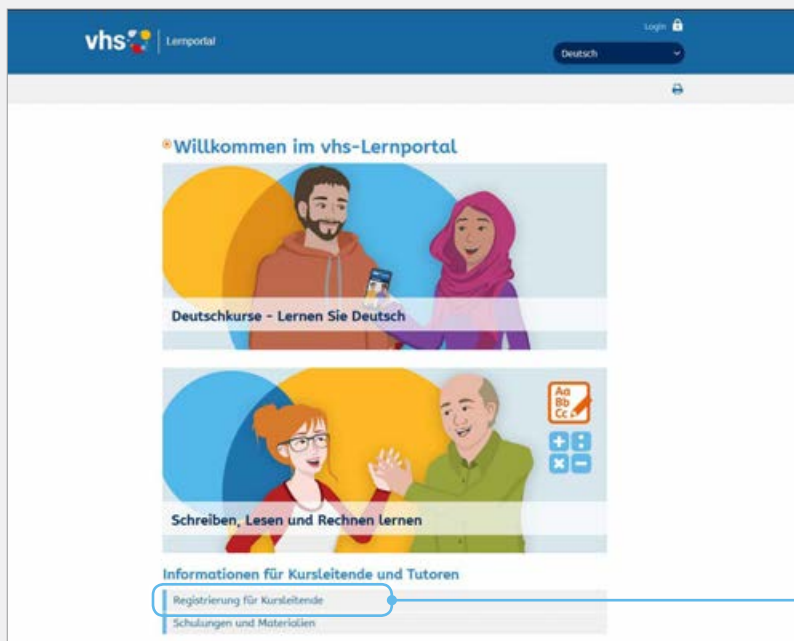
vhs | Lernportal

Login

Deutsch

Willkommen im vhs-Lernportal

Deutschkurse - Lernen Sie Deutsch

Aa Bb Cc

Schreiben, Lesen und Rechnen lernen

Informationen für Kursleitende und Tutoren

Registrierung für Kursleitende

Schulungen und Materialien